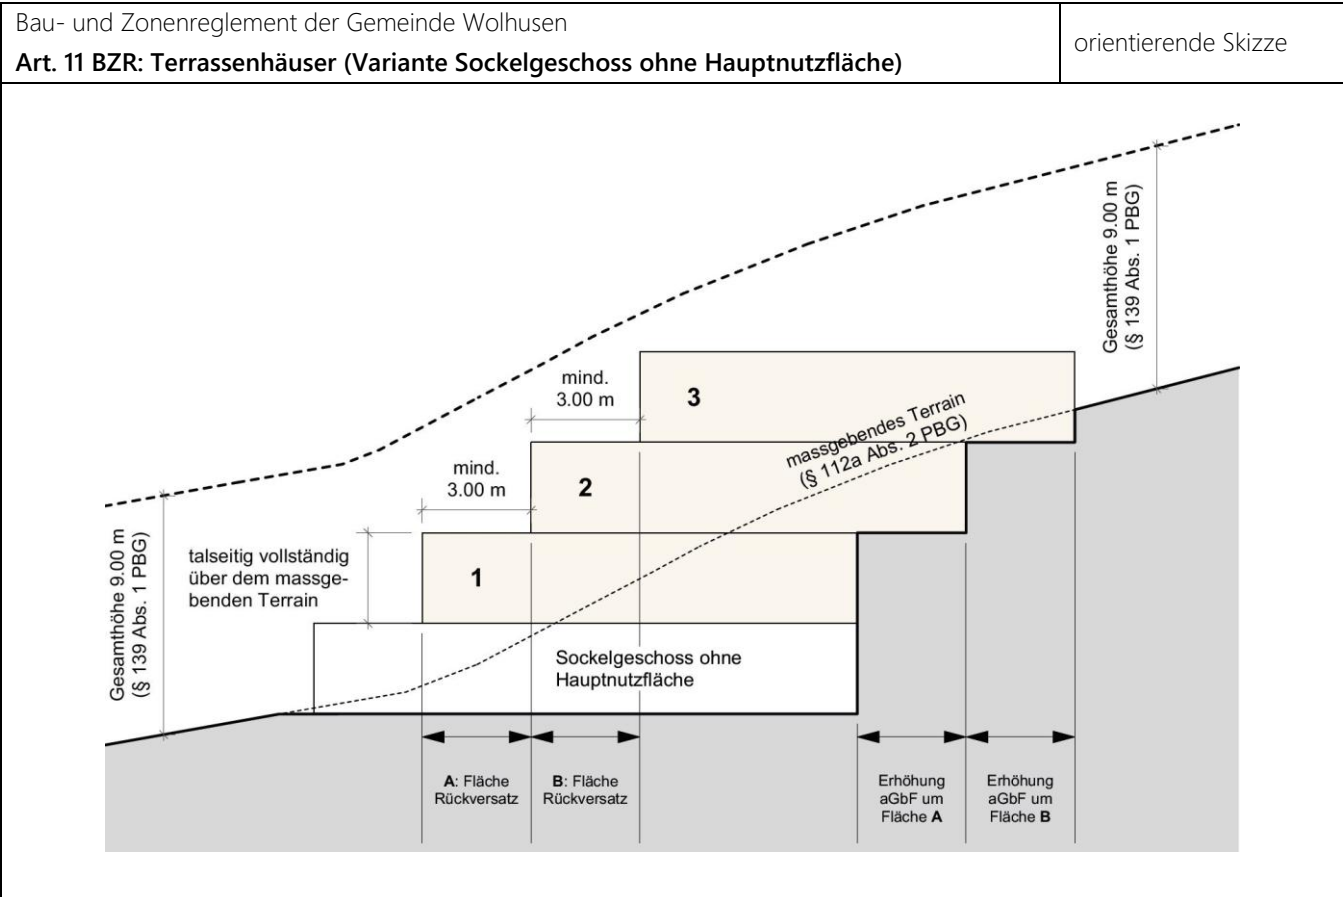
Bau- und Zonenreglement der Gemeinde Wolhusen

**Art. 11 BZR: Terrassenhäuser (Variante Sockelgeschoss ohne Hauptnutzfläche)**

orientierende Skizze

Gesamthöhe 9.00 m (§ 139 Abs. 1 PBG)

mind. 3.00 m

3

massgebendes Terrain (§ 112a Abs. 2 PBG)

mind. 3.00 m

2

talseitig vollständig über dem massgebenden Terrain

1

Gesamthöhe 9.00 m (§ 139 Abs. 1 PBG)

Sockelgeschoss ohne Hauptnutzfläche

**A**: Fläche Rückversatz

**B**: Fläche Rückversatz

Erhöhung aGbF um Fläche **A**

Erhöhung aGbF um Fläche **B**